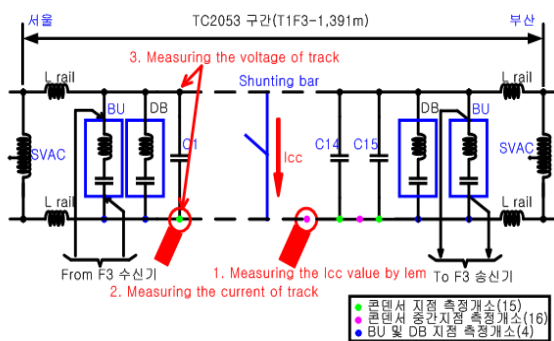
서울
TC2053 구간(T1F3-1,391m)
부산
3. Measuring the voltage of track
L rail
BU
DB
C1
Shunting bar
C14
C15
DB
BU
L rail
SVAC
Icc
SVAC
L rail
L rail
From F3 수신기
1. Measuring the Icc value by lem
To F3 송신기
2. Measuring the current of track
콘덴서 지점 측정개소(15)
콘덴서 중간지점 측정개소(16)
BU 및 DB 지점 측정개소(4)